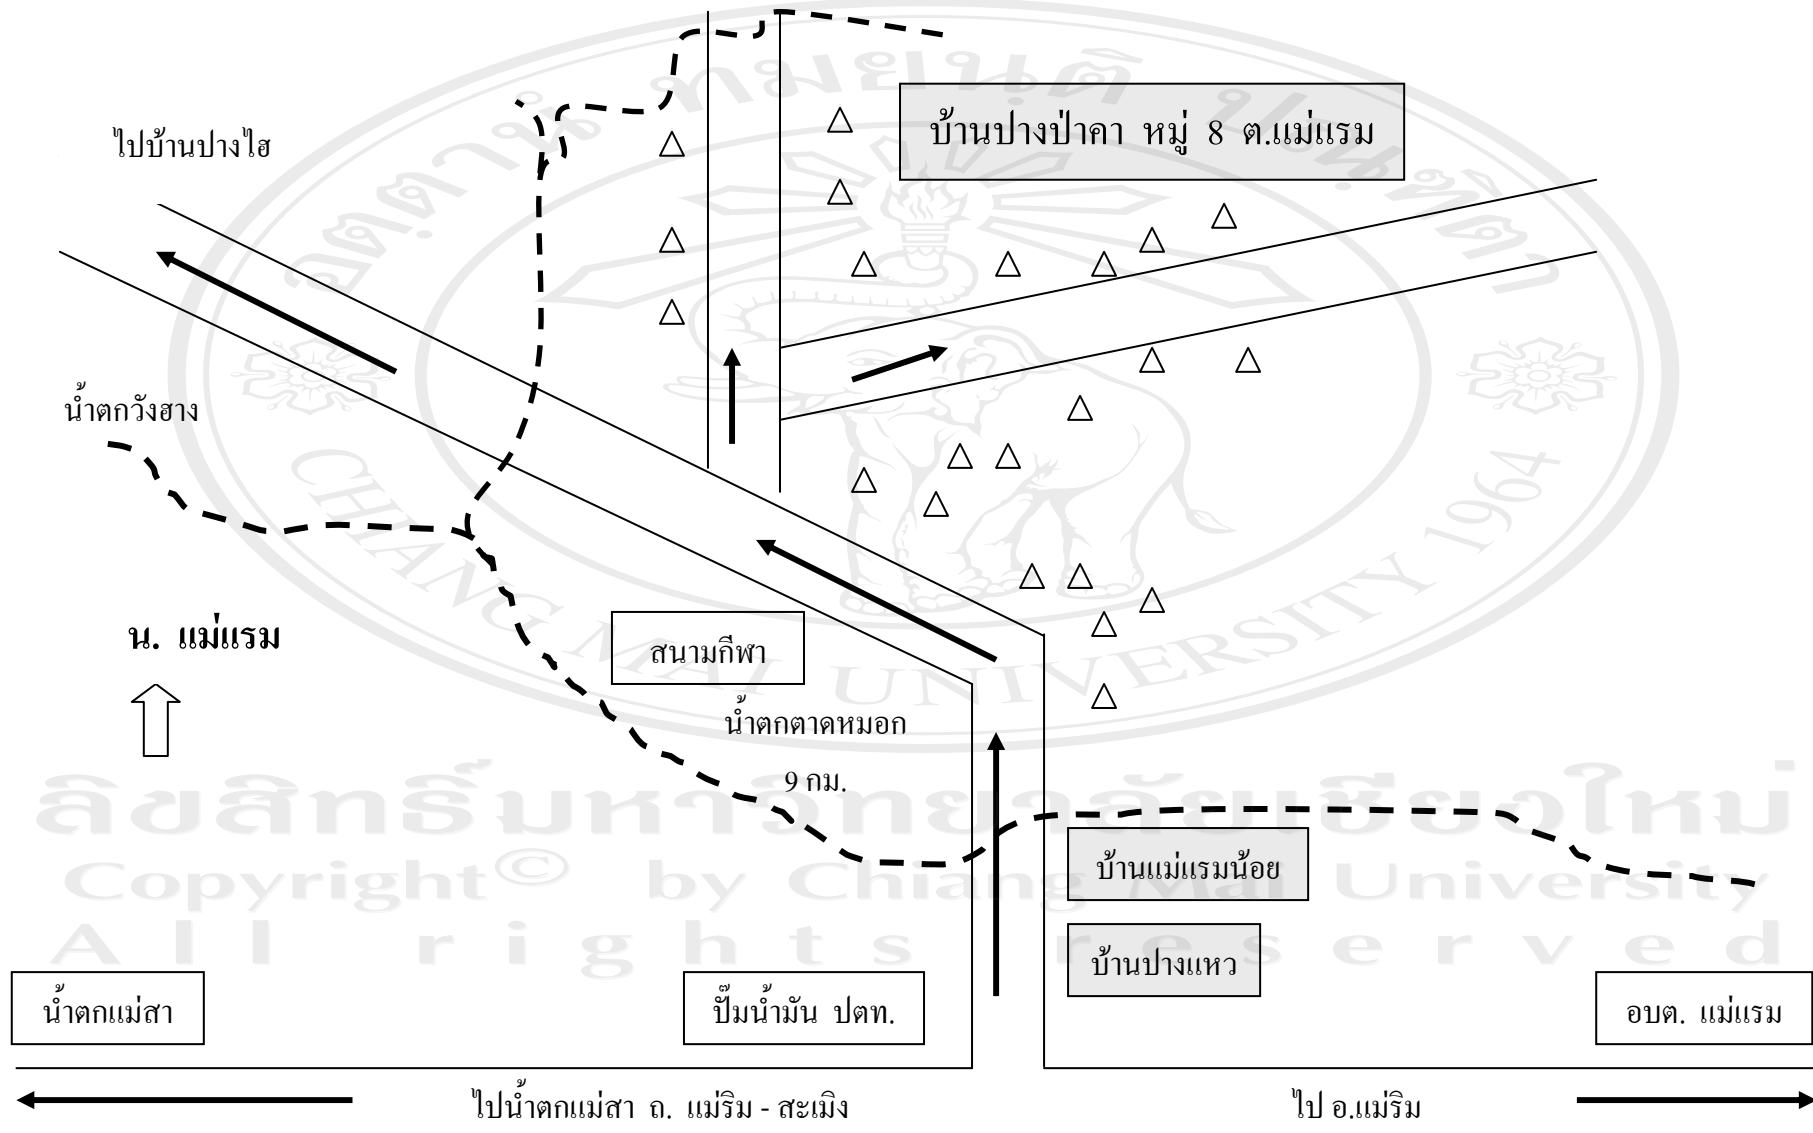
บ้านปางป่าคา หมู่ 8 ต.แม่แรม

ไปบ้านปางไฮ

น้ำตกวังฮาง

น. แม่แรม

สนามกีฬา

น้ำตกตาดหมอก

9 กม.

ลิขสิทธิ์มหาวิทยาลัยเชียงใหม่
Copyright© by Chiang Mai University
All rights reserved

บ้านแม่แรมน้อย

บ้านปางแหว

น้ำตกแม่สา

ปั๊มน้ำมัน ปตท.

อบต. แม่แรม

ไปน้ำตกแม่สา ถ. แม่ริม - สะเมิง

ไป อ.แม่ริม